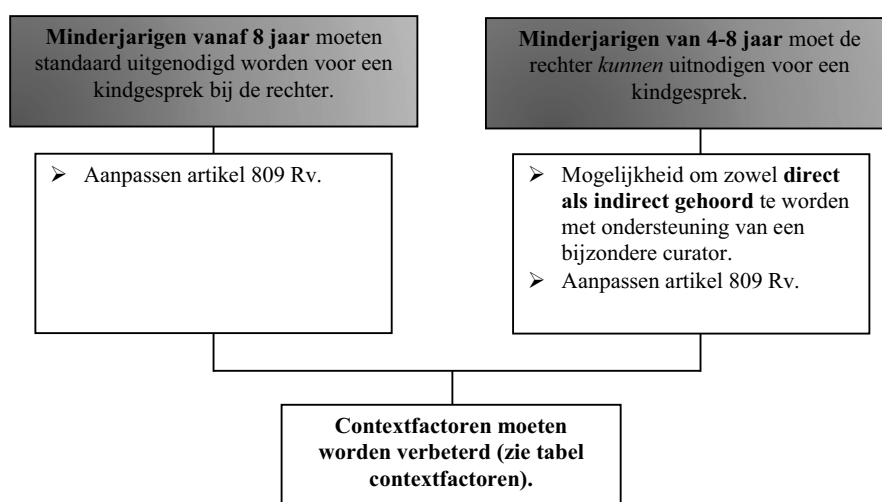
**Minderjarigen vanaf 8 jaar** moeten standaard uitgenodigd worden voor een kindgesprek bij de rechter.

➢ Aanpassen artikel 809 Rv.

**Minderjarigen van 4-8 jaar** moet de rechter *kunnen* uitnodigen voor een kindgesprek.

➢ Mogelijkheid om zowel **direct als indirect gehoord** te worden met ondersteuning van een bijzondere curator.
➢ Aanpassen artikel 809 Rv.

**Contextfactoren moeten worden verbeterd (zie tabel contextfactoren).**